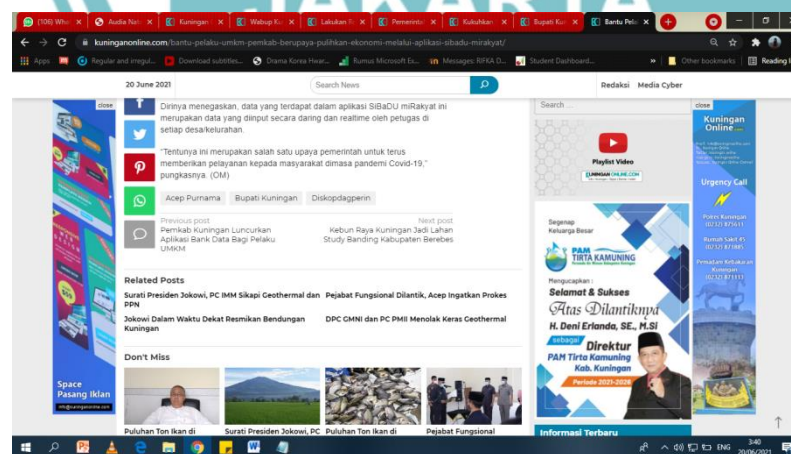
(106) Wh | Audia Nat | Kuningan | Wabup Ku | Lakukan R | Pemerint | Kukuhkan | Bupati Ku | Bantu Pel

kuninganonline.com/bantu-pelaku-umkm-pemkab-berupaya-pulihkan-ekonomi-melalui-aplikasi-sibadu-mirakyat/

Apps | Regular and irregul... | Download subtitles... | Drama Korea Hear... | Rumus Microsoft Ex... | Messages: RIFKA D... | Student Dashboard... | » | Other bookmarks | Reading list

20 June 2021

Search News

Redaksi Media Cyber

close

Dirinya menegaskan, data yang terdapat dalam aplikasi SiBaDU miRakyat ini merupakan data yang diinput secara daring dan realtime oleh petugas di setiap desa/kelurahan.

"Tentunya ini merupakan salah satu upaya pemerintah untuk terus memberikan pelayanan kepada masyarakat dimasa pandemi Covid-19," pungkasnya. (OM)

Acep Purnama | Bupati Kuningan | Diskopdagperin

Previous post
Pemkab Kuningan Luncurkan Aplikasi Bank Data Bagi Pelaku UMKM

Next post
Kebun Raya Kuningan Jadi Lahan Study Banding Kabupaten Berebes

Related Posts

Surati Presiden Jokowi, PC IMM Sikapi Geothermal dan PPN

Pejabat Fungsional Dilantik, Acep Ingatkan Prokes

Jokowi Dalam Waktu Dekat Resmikan Bendungan Kuningan

DPC GMNI dan PC PMII Menolak Keras Geothermal

Don't Miss

Puluhan Ton Ikan di | Surati Presiden Jokowi, PC | Puluhan Ton Ikan di | Pejabat Fungsional

Space Pasang Iklan

Search ...

Playlist Video

close

Kuningan Online

Urgency Call

Segenap Keluarga Besar
PAM TIRTA KAMUNING
Mengucapkan
Selamat & Sukses
Atas Dilantiknya
H. Deni Erlanda, SE., M.Si
sebagai
Direktur
PAM Tirta Kamuning Kab. Kuningan
Periode 2021-2026

Informasi Terbaru

ENG 3:40 20/06/2021